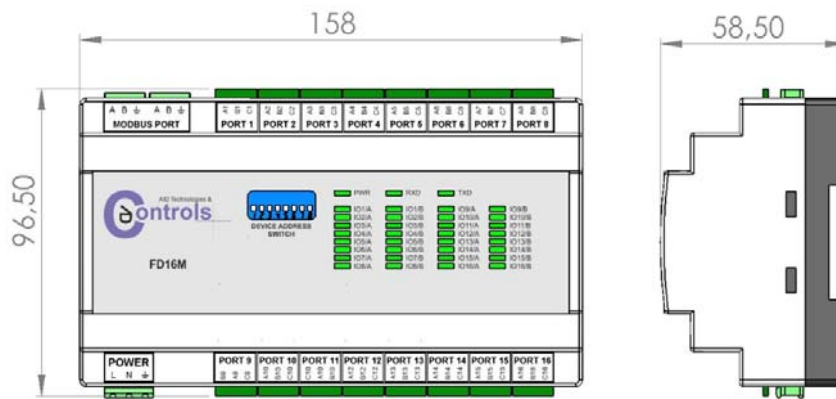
158

58,50

96,50

A B ⏚ A B ⏚
MODBUS PORT

A1 B1 C1 A2 B2 C2 A3 B3 C3 A4 B4 C4 A5 B5 C5 A6 B6 C6 A7 B7 C7 A8 B8 C8

PORT 1 PORT 2 PORT 3 PORT 4 PORT 5 PORT 6 PORT 7 PORT 8

ASI Technologies &
Controls

FD16M

DEVICE ADDRESS SWITCH

PWR RXD TXD

IO1/A IO2/A IO3/A IO4/A IO5/A IO6/A IO7/A IO8/A
IO1/B IO2/B IO3/B IO4/B IO5/B IO6/B IO7/B IO8/B
IO9/A IO10/A IO11/A IO12/A IO13/A IO14/A IO15/A IO16/A
IO9/B IO10/B IO11/B IO12/B IO13/B IO14/B IO15/B IO16/B

POWER
L N ⏚

PORT 9 PORT 10 PORT 11 PORT 12 PORT 13 PORT 14 PORT 15 PORT 16

A9 B9 C9 A10 B10 C10 A11 B11 C11 A12 B12 C12 A13 B13 C13 A14 B14 C14 A15 B15 C15 A16 B16 C16